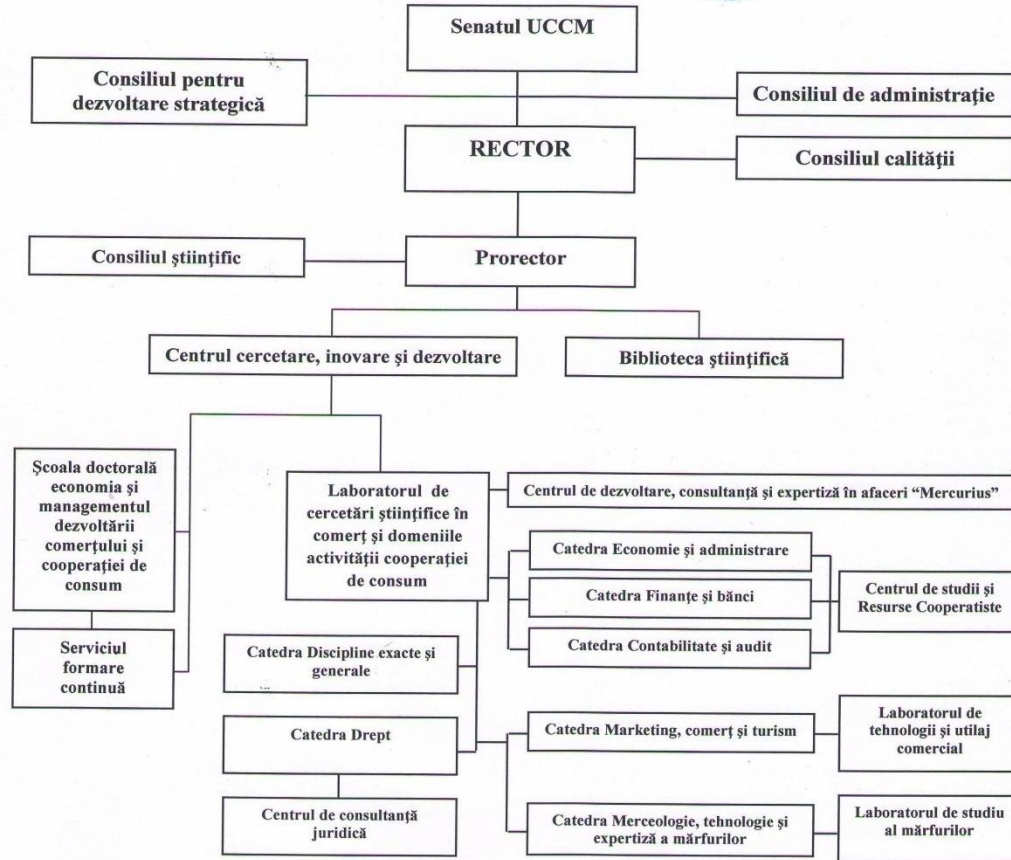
Senatul UCCM

Consiliul pentru dezvoltare strategică

Consiliul de administraţie

RECTOR

Consiliul calităţii

Consiliul ştiinţific

Prorector

Centrul cercetare, inovare şi dezvoltare

Biblioteca ştiinţifică

Şcoala doctorală economia şi managementul dezvoltării comerţului şi cooperaţiei de consum

Serviciul formare continuă

Laboratorul de cercetări ştiinţifice în comerţ şi domeniile activităţii cooperaţiei de consum

Centrul de dezvoltare, consultanţă şi expertiză în afaceri "Mercurius"

Catedra Economie şi administrare

Catedra Finanţe şi bănci

Catedra Contabilitate şi audit

Centrul de studii şi Resurse Cooperatiste

Catedra Discipline exacte şi generale

Catedra Drept

Catedra Marketing, comerţ şi turism

Laboratorul de tehnologii şi utilaj comercial

Centrul de consultanţă juridică

Catedra Merceologie, tehnologie şi expertiză a mărfurilor

Laboratorul de studiu al mărfurilor